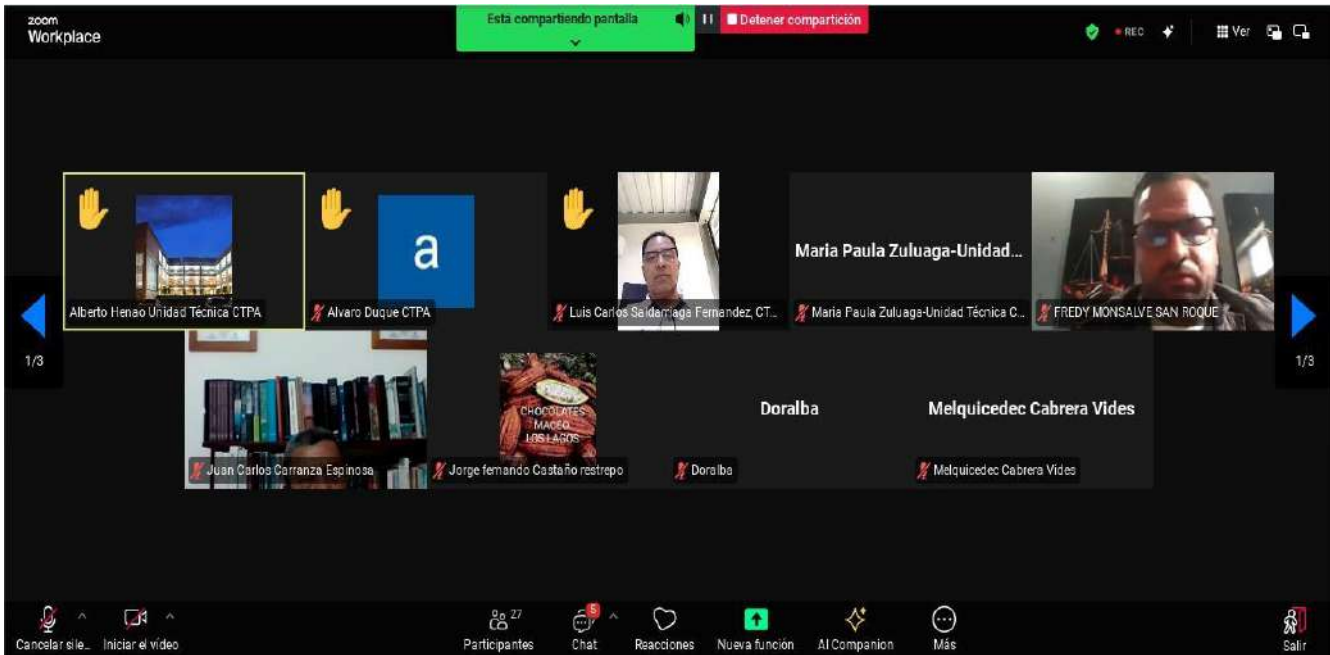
zoom
Workplace

Está compartiendo pantalla

Detener compartición

REC

Ver

a

Maria Paula Zuluaga-Unidad...

Alberto Henao Unidad Técnica CTPA

Alvaro Duque CTPA

Luis Carlos Saldarriaga Fernandez, CT...

Maria Paula Zuluaga-Unidad Técnica C...

FREDY MONSALVE SAN ROQUE

1/3

1/3

CHOCOLATES MACEO LOS LAGOS

Doralba

Melquicedec Cabrera Vides

Juan Carlos Carranza Espinosa

Jorge fernando Castaño restrepo

Doralba

Melquicedec Cabrera Vides

Cancelar sile...

Iniciar el vídeo

27

Participantes

5

Chat

Reacciones

Nueva función

AI Companion

Más

Salir